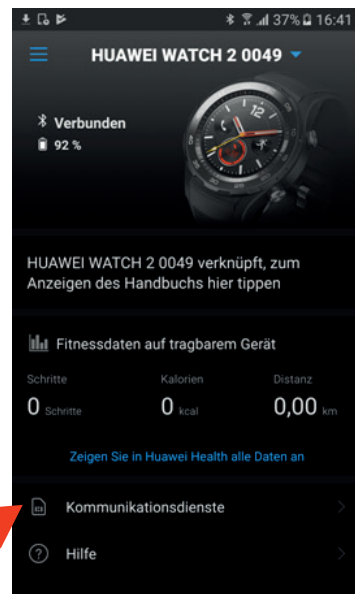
37% 16:41

HUAWEI WATCH 2 0049

Verbunden
92 %

12

HUAWEI WATCH 2 0049 verknüpft, zum Anzeigen des Handbuchs hier tippen

Fitnessdaten auf tragbarem Gerät

Schritte
0 Schritte

Kalorien
0 kcal

Distanz
0,00 km

Zeigen Sie in Huawei Health alle Daten an

Kommunikationsdienste

Hilfe